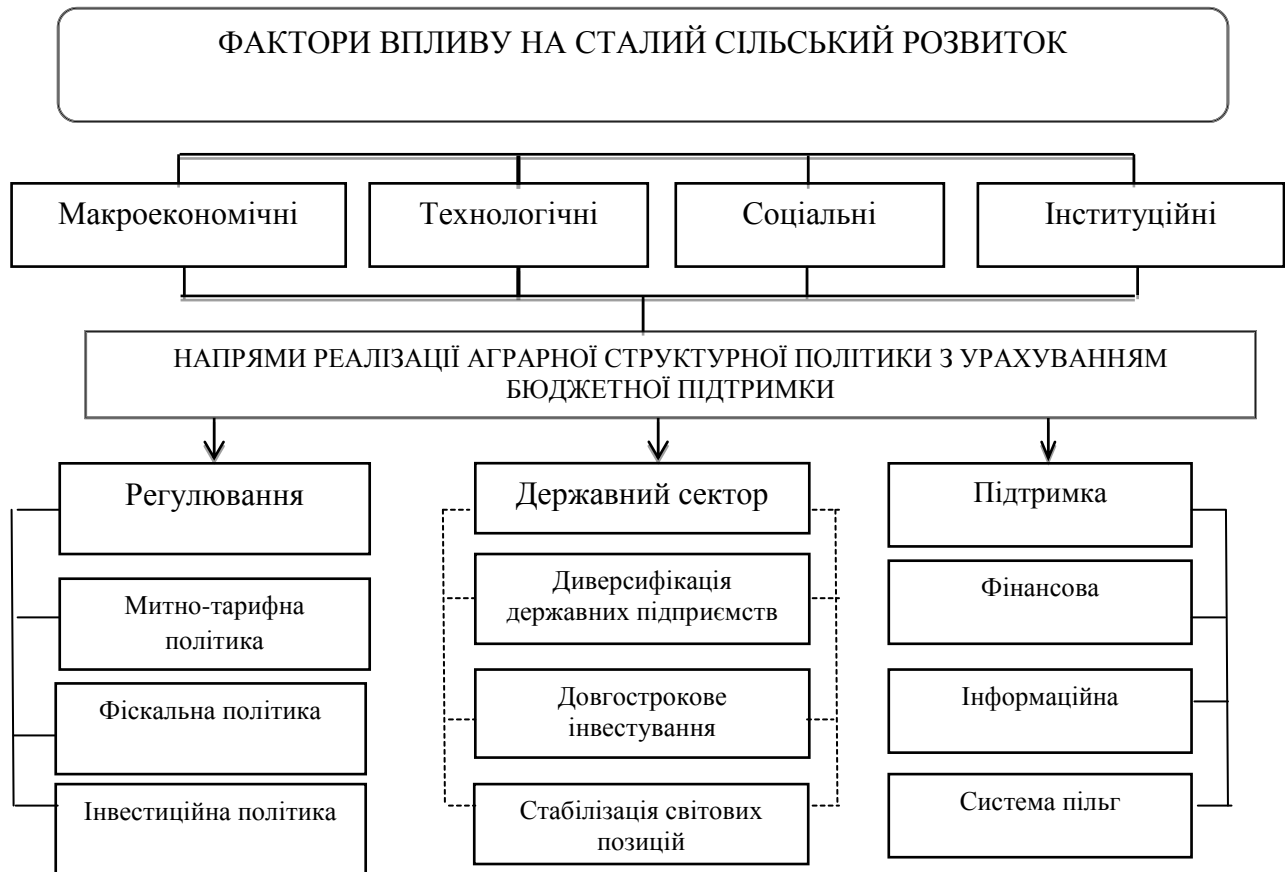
ФАКТОРИ ВПЛИВУ НА СТАЛИЙ СІЛЬСЬКИЙ РОЗВИТОК

Макроекономічні

Технологічні

Соціальні

Інституційні

НАПРЯМИ РЕАЛІЗАЦІЇ АГРАРНОЇ СТРУКТУРНОЇ ПОЛІТИКИ З УРАХУВАННЯМ БЮДЖЕТНОЇ ПІДТРИМКИ

Регулювання

Митно-тарифна політика

Фіскальна політика

Інвестиційна політика

Державний сектор

Диверсифікація державних підприємств

Довгострокове інвестування

Стабілізація світових позицій

Підтримка

Фінансова

Інформаційна

Система пільг